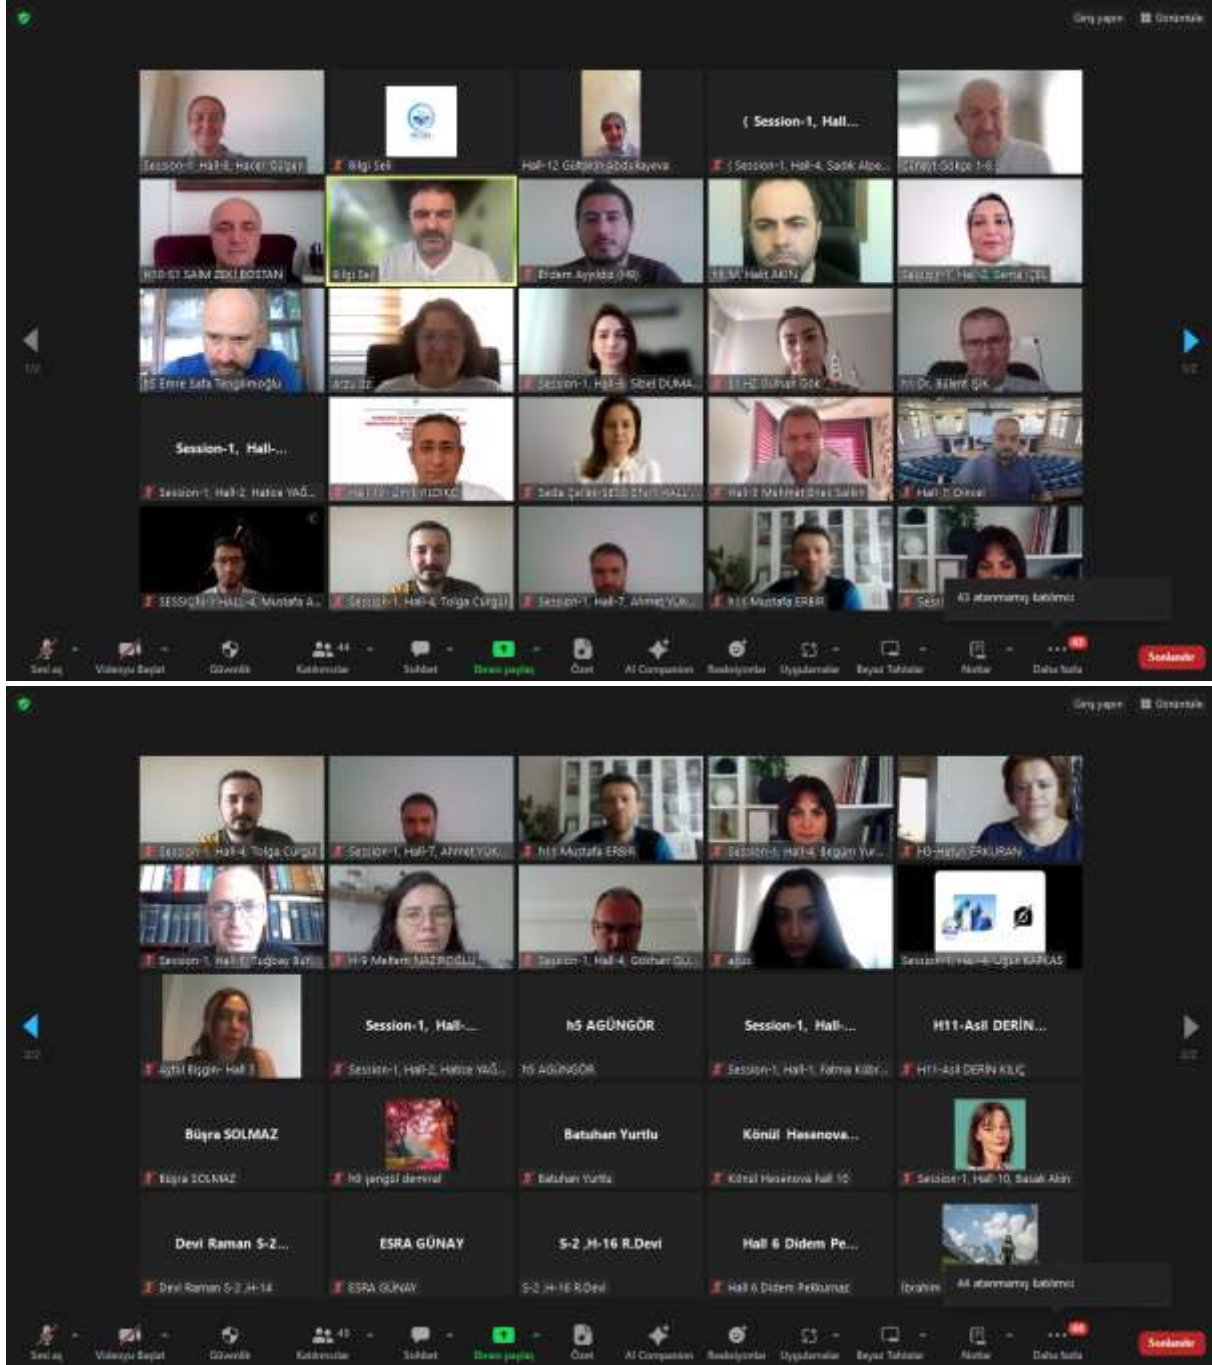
Giriş yapın Görüntüle

Session-1, Hall-6, Hacer Gülşen
Bilgi Sel
Hall-12 Gültekin Abdullayeva
( Session-1, Hall...
( Session-1, Hall-4, Sadık Alpe...
Cüneyt Gökçe 1-6
H10-S1 SAIM ZEKİ BOSTAN
Bilgi Sel
Erdem Ayyıldız (H9)
H5 M. Halit AKIN
Session-1, Hall-2, Sema ÇEL
h5 Emre Safa Tengilimoğlu
arzu öz
Session-1, Hall-8, Sibel DUMA...
S1 H2 Gülhan Gök
h1 Dr. Bülent IŞIK
Session-1, Hall-...
Session-1, Hall-2, Hatice YAĞ...
Hall 10 - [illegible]
Seda Çarak-SESSION1-HALL...
Hall-3 Mehmet Onur Salim
Hall 7 Cincel
SESSION-1-HALL-4 Mustafa A...
Session-1, Hall-4, Tolga Curgul
Session-1, Hall-7, Ahmet YUK...
h11 Mustafa ERBİR
Sess
43 atanmamış katılımcı

1/2
1/2

Sesi aç
Videoyu Başlat
Güvenlik
Katılımcılar 44
Sohbet
Ekranı paylaş
Özet
AI Companion
Reaksiyonlar
Uygulamalar
Beyaz Tahtalar
Notlar
Daha fazla
Sonlandır

Giriş yapın Görüntüle

Session-1, Hall-4, Tolga Curgul
Session-1, Hall-7, Ahmet YUK...
h11 Mustafa ERBİR
Session-1, Hall-4, Begüm Yıl...
H3-Hatun ERKURAN
Session-1, Hall-8, Tuğbay Baf...
H-9 Meltem NAZIROĞLU
Session-1, Hall-4, Gökhan GÜ...
alyss
Session1-Hall-4 Uğur KARKAS
Aytül Bilgin- Hall 3
Session-1, Hall-...
Session-1, Hall-2, Hatice YAĞ...
h5 AGÜNGÖR
h5 AGÜNGÖR
Session-1, Hall-...
Session-1, Hall-1, Fatma Kübr...
H11-Asil DERİN...
H11-Asil DERİN KILIÇ
Büşra SOLMAZ
Büşra SOLMAZ
h6 şengül demiral
Batuhan Yurtlu
Batuhan Yurtlu
Könül Hesenova...
Könül Hesenova hall 10
Session-1, Hall-10, Basak Akın
Devi Raman S-2...
Devi Raman S-2 ,H-14
ESRA GÜNAY
ESRA GÜNAY
S-2 ,H-16 R.Devi
S-2 ,H-16 R.Devi
Hall 6 Didem Pe...
Hall 6 Didem Pelikurnaz
İbrahim
44 atanmamış katılımcı

2/2
2/2

Sesi aç
Videoyu Başlat
Güvenlik
Katılımcılar 43
Sohbet
Ekranı paylaş
Özet
AI Companion
Reaksiyonlar
Uygulamalar
Beyaz Tahtalar
Notlar
Daha fazla
Sonlandır